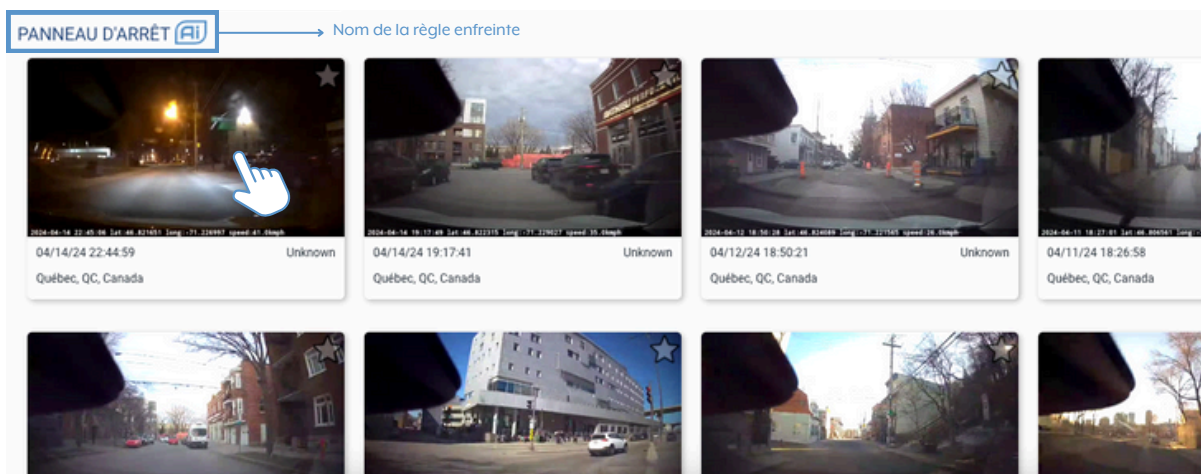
PANNEAU D'ARRÊT Ai

Nom de la règle enfreinte

2024-04-14 22:45:06 lat:46.821651 long:-71.226997 speed:41.0kmph

04/14/24 22:44:59
Unknown
Québec, QC, Canada

2024-04-14 19:17:49 lat:46.822315 long:-71.229027 speed:35.0kmph

04/14/24 19:17:41
Unknown
Québec, QC, Canada

2024-04-12 18:50:28 lat:46.824089 long:-71.221565 speed:26.0kmph

04/12/24 18:50:21
Unknown
Québec, QC, Canada

2024-04-11 18:27:01 lat:46.806561 long:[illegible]

04/11/24 18:26:58
Québec, QC, Canada